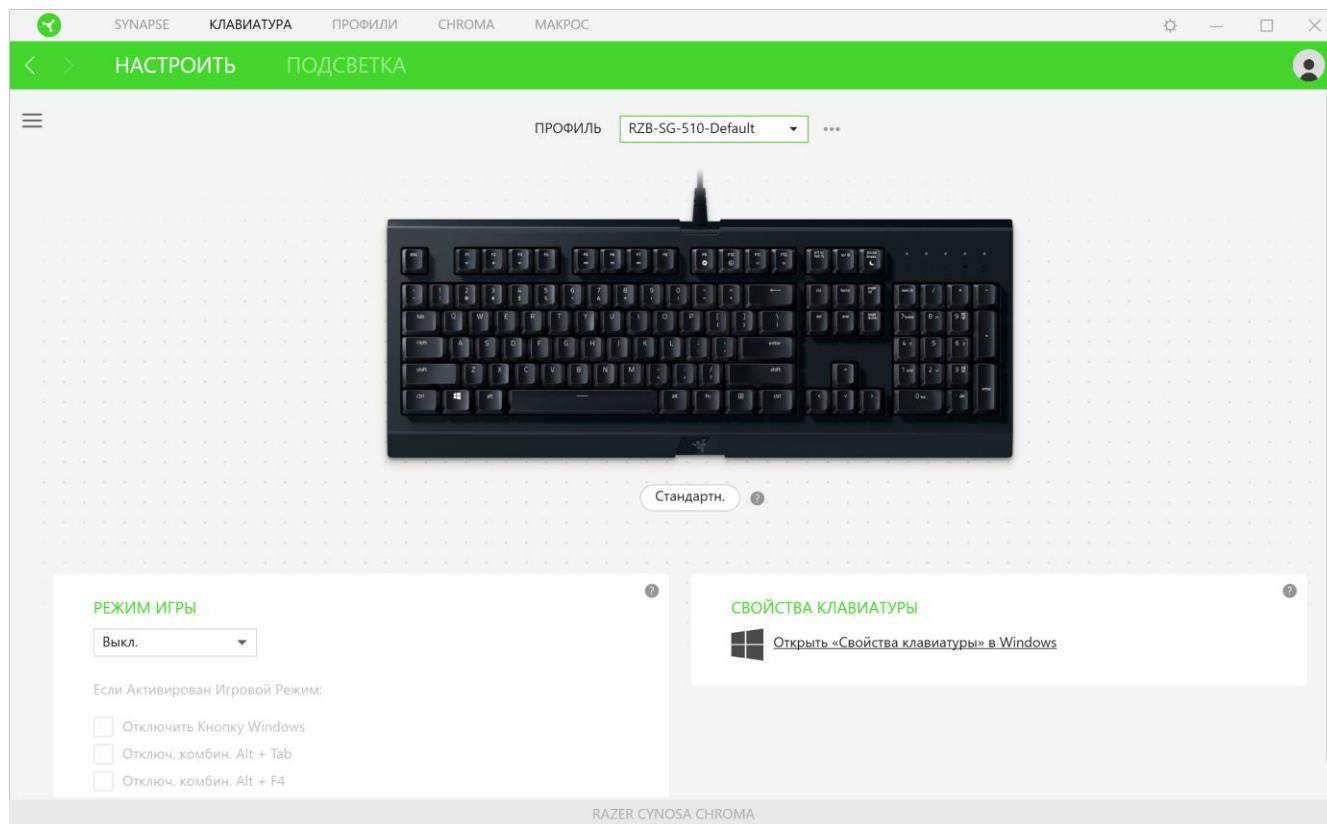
SYNAPSE КЛАВИАТУРА ПРОФИЛИ CHROMA МАКРОС

НАСТРОИТЬ ПОДСВЕТКА

ПРОФИЛЬ RZB-SG-510-Default

Стандартн.

РЕЖИМ ИГРЫ

Выкл.

Если Активирован Игровой Режим:

Отключить Кнопку Windows

Отключ. комбин. Alt + Tab

Отключ. комбин. Alt + F4

СВОЙСТВА КЛАВИАТУРЫ

Открыть «Свойства клавиатуры» в Windows

RAZER CYNOSA CHROMA